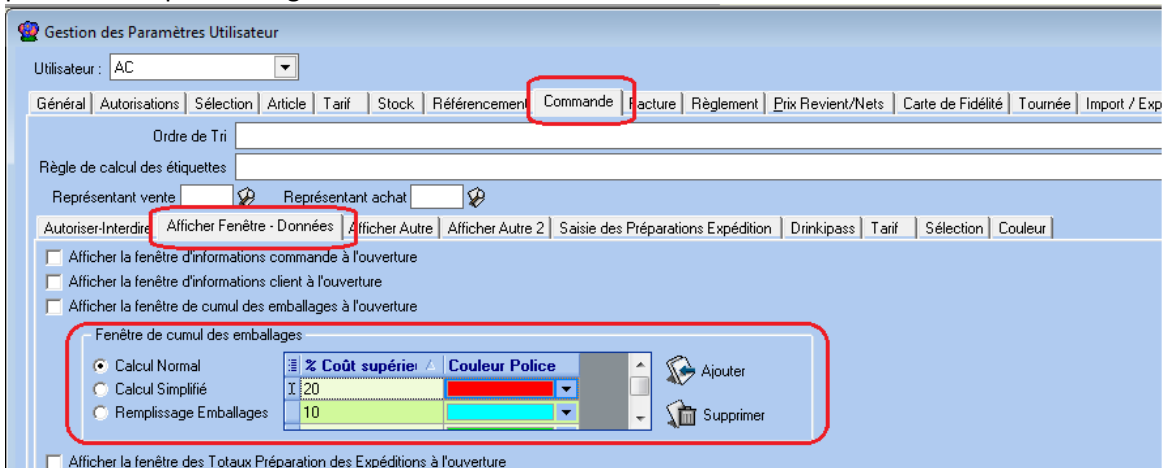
Gestion des Paramètres Utilisateur

Utilisateur : AC

Général | Autorisations | Sélection | Article | Tarif | Stock | Référencement | Commande | Facture | Règlement | Prix Revient/Nets | Carte de Fidélité | Tournée | Import / Exp

Ordre de Tri

Règle de calcul des étiquettes

Représentant vente    Représentant achat

Autoriser-Interdire | Afficher Fenêtre - Données | Afficher Autre | Afficher Autre 2 | Saisie des Préparations Expédition | Drinkipass | Tarif | Sélection | Couleur

Afficher la fenêtre d'informations commande à l'ouverture

Afficher la fenêtre d'informations client à l'ouverture

Afficher la fenêtre de cumul des emballages à l'ouverture

Fenêtre de cumul des emballages

Calcul Normal

Calcul Simplifié

Remplissage Emballages

| | % Coût supérie | Couleur Police |
|---|---|---|
| I | 20 | |
| | 10 | |

Ajouter

Supprimer

Afficher la fenêtre des Totaux Préparation des Expéditions à l'ouverture